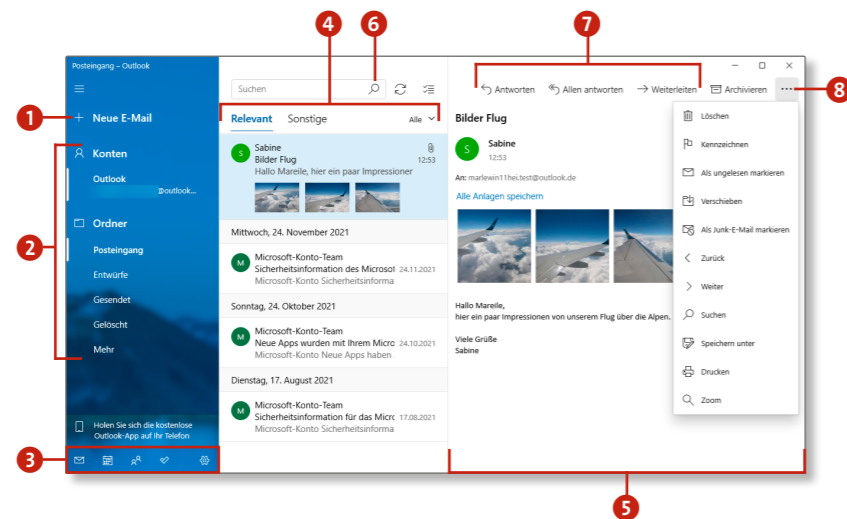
Posteingang – Outlook

1
Neue E-Mail

Konten
Outlook
@outlook...

Ordner
Posteingang
Entwürfe
Gesendet
Gelöscht
Mehr

2

Holen Sie sich die kostenlose Outlook-App auf Ihr Telefon

3

4
6

Suchen

Relevant
Sonstige
Alle

Sabine
Bilder Flug
12:53
Hallo Mareile, hier ein paar Impressionen

Mittwoch, 24. November 2021

Microsoft-Konto-Team
Sicherheitsinformation des Microsof
24.11.2021
Microsoft-Konto Sicherheitsinforma

Sonntag, 24. Oktober 2021

Microsoft-Konto-Team
Neue Apps wurden mit Ihrem Micro
24.10.2021
Microsoft-Konto Neue Apps haben

Dienstag, 17. August 2021

Microsoft-Konto-Team
Sicherheitsinformation für das Micro
17.08.2021
Microsoft-Konto Sicherheitsinforma

7

Antworten
Allen antworten
Weiterleiten
Archivieren
...

8

Bilder Flug

Sabine
12:53

An: marlewin11hei.test@outlook.de

Alle Anlagen speichern

Hallo Mareile,
hier ein paar Impressionen von unserem Flug über die Alpen.

Viele Grüße
Sabine

Löschen
Kennzeichnen
Als ungelesen markieren
Verschieben
Als Junk-E-Mail markieren
Zurück
Weiter
Suchen
Speichern unter
Drucken
Zoom

5